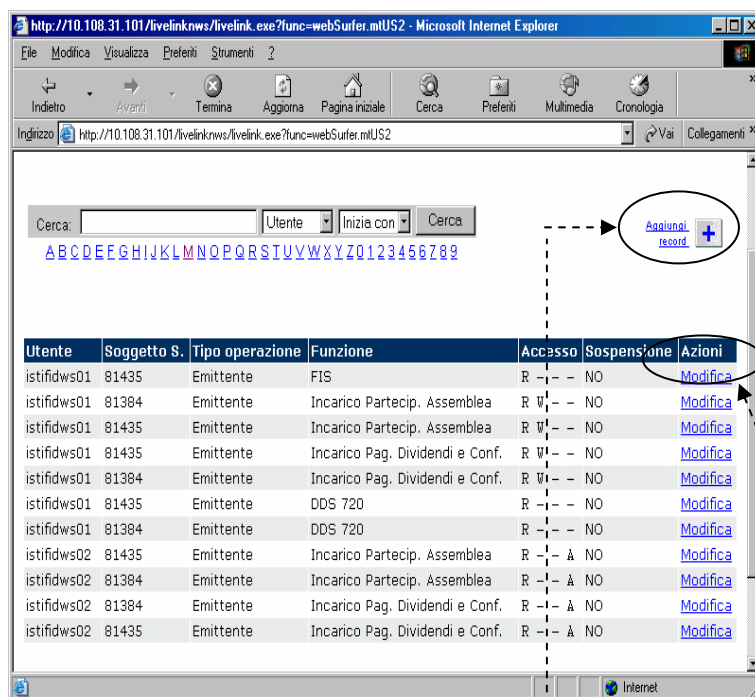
http://10.108.31.101/livelinknws/livelink.exe?func=webSurfer.mtUS2 - Microsoft Internet Explorer

File Modifica Visualizza Preferiti Strumenti ?

Indietro Avanti Termina Aggiorna Pagina iniziale Cerca Preferiti Multimedia Cronologia

Indirizzo http://10.108.31.101/livelinknws/livelink.exe?func=webSurfer.mtUS2 Vai Collegamenti

Cerca: Utente Inizia con Cerca

A B C D E F G H I J K L M N O P Q R S T U V W X Y Z 0 1 2 3 4 5 6 7 8 9

Aggiungi record

| Utente | Soggetto S. | Tipo operazione | Funzione | Accesso | Sospensione | Azioni |
|---|---|---|---|---|---|---|
| istifidws01 | 81435 | Emittente | FIS | R - - - | NO | Modifica |
| istifidws01 | 81384 | Emittente | Incarico Partecip. Assemblea | R W - - | NO | Modifica |
| istifidws01 | 81435 | Emittente | Incarico Partecip. Assemblea | R W - - | NO | Modifica |
| istifidws01 | 81435 | Emittente | Incarico Pag. Dividendi e Conf. | R W - - | NO | Modifica |
| istifidws01 | 81384 | Emittente | Incarico Pag. Dividendi e Conf. | R W - - | NO | Modifica |
| istifidws01 | 81435 | Emittente | DDS 720 | R - - - | NO | Modifica |
| istifidws01 | 81384 | Emittente | DDS 720 | R - - - | NO | Modifica |
| istifidws02 | 81435 | Emittente | Incarico Partecip. Assemblea | R - - A | NO | Modifica |
| istifidws02 | 81384 | Emittente | Incarico Partecip. Assemblea | R - - A | NO | Modifica |
| istifidws02 | 81384 | Emittente | Incarico Pag. Dividendi e Conf. | R - - A | NO | Modifica |
| istifidws02 | 81435 | Emittente | Incarico Pag. Dividendi e Conf. | R - - A | NO | Modifica |

Internet